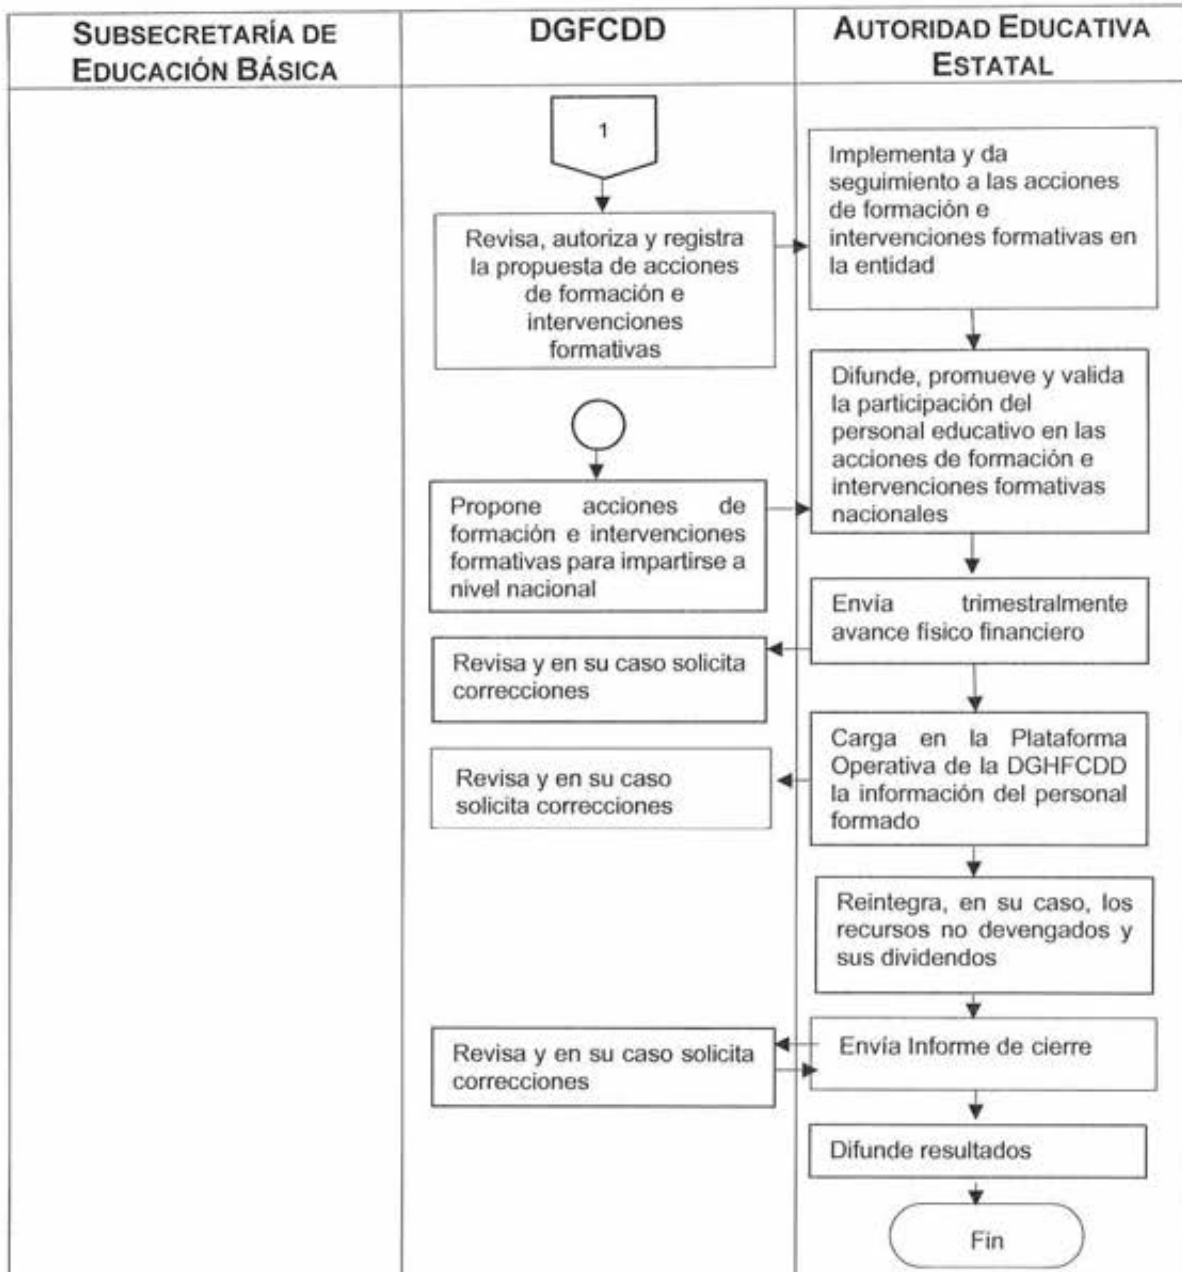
SUBSECRETARÍA DE EDUCACIÓN BÁSICA

DGFCDD

AUTORIDAD EDUCATIVA ESTATAL

1

Revisa, autoriza y registra la propuesta de acciones de formación e intervenciones formativas

Implementa y da seguimiento a las acciones de formación e intervenciones formativas en la entidad

Difunde, promueve y valida la participación del personal educativo en las acciones de formación e intervenciones formativas nacionales

Propone acciones de formación e intervenciones formativas para impartirse a nivel nacional

Envía trimestralmente avance físico financiero

Revisa y en su caso solicita correcciones

Carga en la Plataforma Operativa de la DGHFCDD la información del personal formado

Revisa y en su caso solicita correcciones

Reintegra, en su caso, los recursos no devengados y sus dividendos

Envía Informe de cierre

Revisa y en su caso solicita correcciones

Difunde resultados

Fin